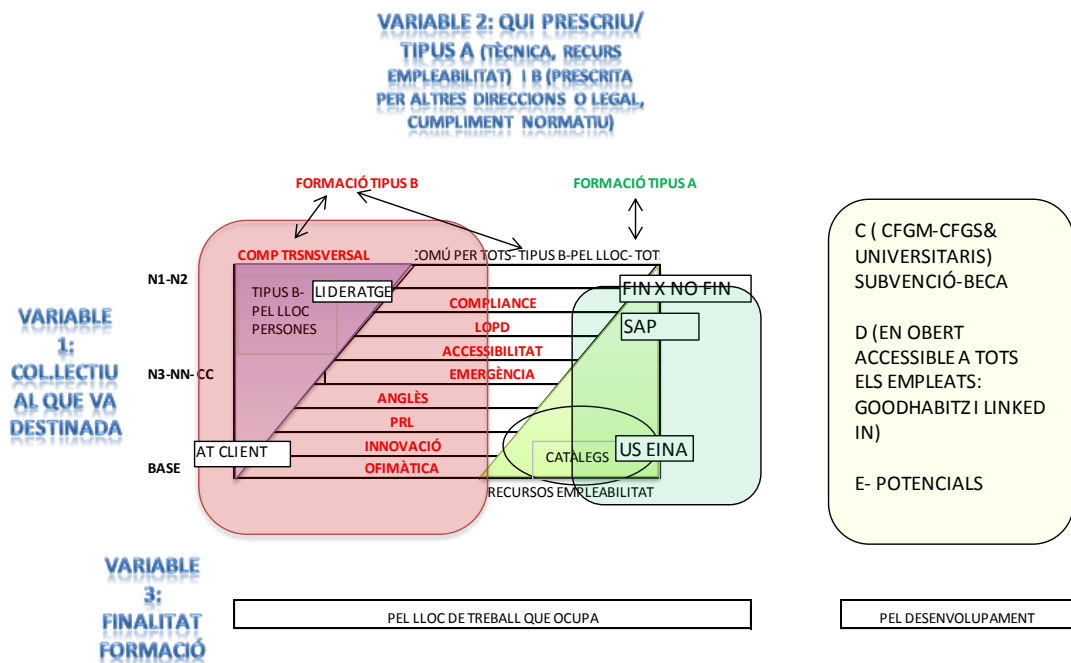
VARIABLE 2: QUI PRESCRIU/ TIPUS A (TÈCNICA, RECURS EMPLEABILITAT) I B (PRESCRITA PER ALTRES DIRECCIONS O LEGAL, CUMPLIMENT NORMATIU)

FORMACIÓ TIPUS B

FORMACIÓ TIPUS A

COMP TRSNSVERSAL

COMÚ PER TOTS- TIPUS B-PEL LLOC- TOTS

N1-N2

TIPUS B-PEL LLOC PERSONES

LIDERATGE

FIN X NO FIN

COMPLIANCE

LOPD

SAP

VARIABLE 1: COL.LECTIU AL QUE VA DESTINADA

N3-NN- CC

ACCESSIBILITAT

EMERGÈNCIA

ANGLÈS

PRL

INNOVACIÓ

AT CLIENT

US EINA

BASE

OFIMÀTICA

CATALEGS

RECURSOS EMPLEABILITAT

C ( CFGM-CFGS& UNIVERSITARIS) SUBVENCIÓ-BECA

D (EN OBERT ACCESSIBLE A TOTS ELS EMPLEATS: GOODHABITZ I LINKED IN)

E- POTENCIALS

VARIABLE 3: FINALITAT FORMACIÓ

PEL LLOC DE TREBALL QUE OCUPA

PEL DESENVOLUPAMENT